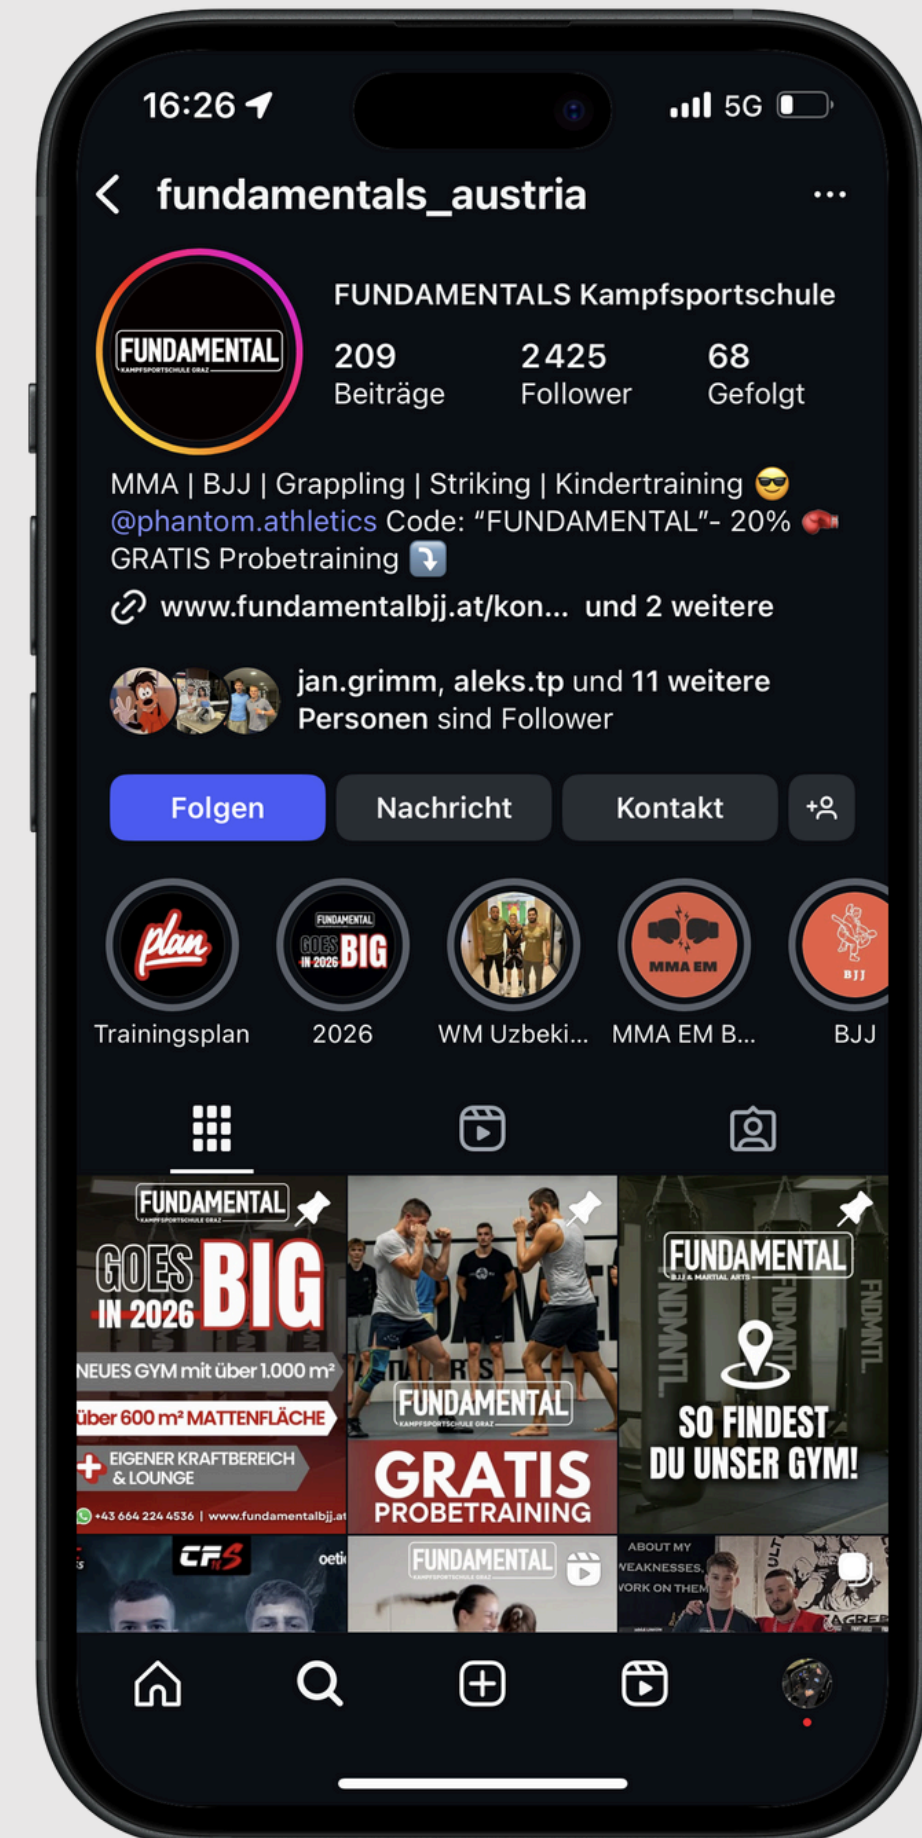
16:26
5G

fundamentals_austria
...

FUNDAMENTAL
KAMPFSPORTSCHULE GRAZ

FUNDAMENTALS Kampfsportschule
209 Beiträge
2425 Follower
68 Gefolgt

MMA | BJJ | Grappling | Striking | Kindertraining 😎
@phantom.athletics Code: "FUNDAMENTAL"- 20% 🥊
GRATIS Probetraining ⤵️
www.fundamentalbjj.at/kon... und 2 weitere

jan.grimm, aleks.tp und 11 weitere Personen sind Follower

Folgen
Nachricht
Kontakt

plan
Trainingsplan
FUNDAMENTAL GOES BIG IN 2026
2026
WM Uzbeki...
MMA EM
MMA EM B...
BJJ
BJJ

FUNDAMENTAL
KAMPFSPORTSCHULE GRAZ
GOES BIG IN 2026
NEUES GYM mit über 1.000 m²
über 600 m² MATTENFLÄCHE
EIGENER KRAFTBEREICH & LOUNGE
+43 664 224 4536 | www.fundamentalbjj.at

FUNDAMENTAL
KAMPFSPORTSCHULE GRAZ
GRATIS PROBETRAINING

FUNDAMENTAL
BJJ & MARTIAL ARTS
SO FINDEST DU UNSER GYM!

CFS
FUNDAMENTAL
KAMPFSPORTSCHULE GRAZ
ABOUT MY WEAKNESSES. WORK ON THEM